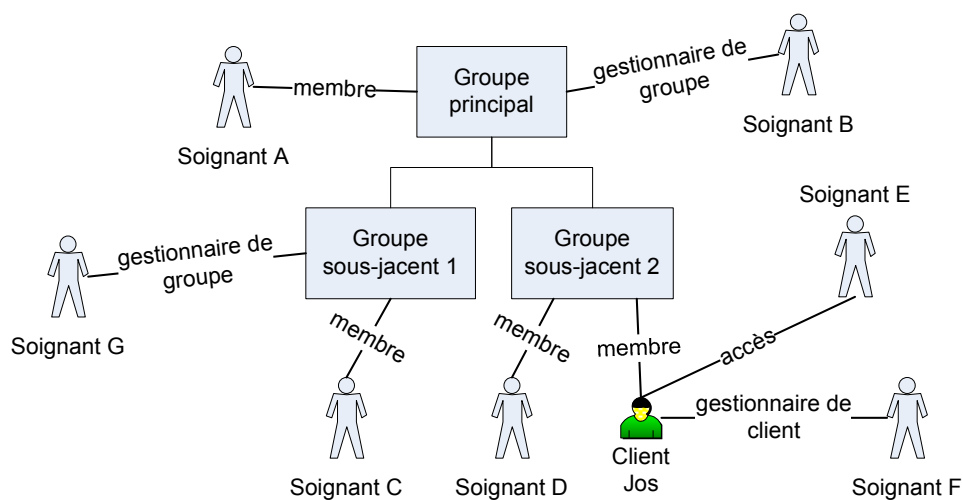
Groupe principal

membre

gestionnaire de groupe

Soignant A

Soignant B

Groupe sous-jacent 1

Groupe sous-jacent 2

gestionnaire de groupe

Soignant E

Soignant G

membre

membre

membre

accès

gestionnaire de client

Soignant C

Soignant D

Client Jos

Soignant F